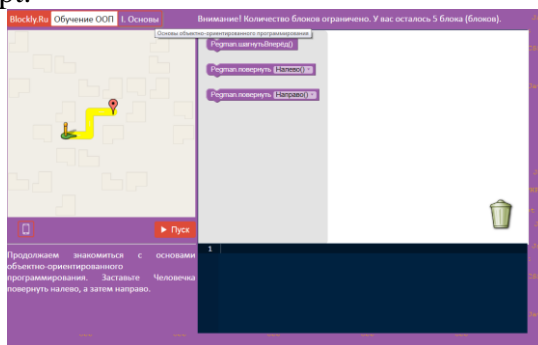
Blockly.Ru Обучение ООП I. Основы Внимание! Количество блоков ограничено. У вас осталось 5 блока (блоков).

Основы объектно-ориентированного программирования

Pegman.шагнутьВперед()

Pegman.повернуть Налево()

Pegman.повернуть Направо()

Пуск

Продолжаем знакомиться с основами объектно-ориентированного программирования. Заставьте Человечка повернуть налево, а затем направо.

1